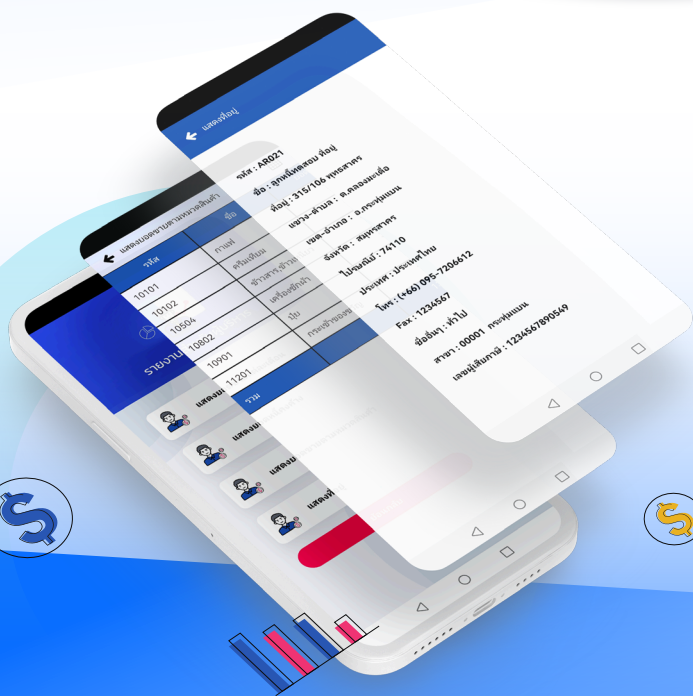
แสดงที่อยู่

รหัส : AR021
ชื่อ : ลูกหนี้ทดสอบ ที่อยู่
ที่อยู่ : 315/106 พุทธสาคร
แขวง-ตำบล : ต.คลองมะเดื่อ
เขต-อำเภอ : อ.กระทุ่มแบน
จังหวัด : สมุทรสาคร
ไปรษณีย์ : 74110
ประเทศ : ประเทศไทย
โทร : (+66) 095-7206612
Fax : 1234567
ชื่อสาขา : ทั่วไป
สาขา : 00001 กระทุ่มแบน
เลขผู้เสียภาษี : 1234567890549

แสดงยอดขายตามหมวดสินค้า

| รหัส | ชื่อ |
|---|---|
| 10101 | กาแฟ |
| 10102 | ครีมเทียม |
| 10504 | ข้าวสาร |
| 10802 | เครื่องซักผ้า |
| 10901 | ปุ๋ย |
| 11201 | กระเป๋า |
| รวม | |

รายงาน

แสดง
แสดง
แสดง
แสดง